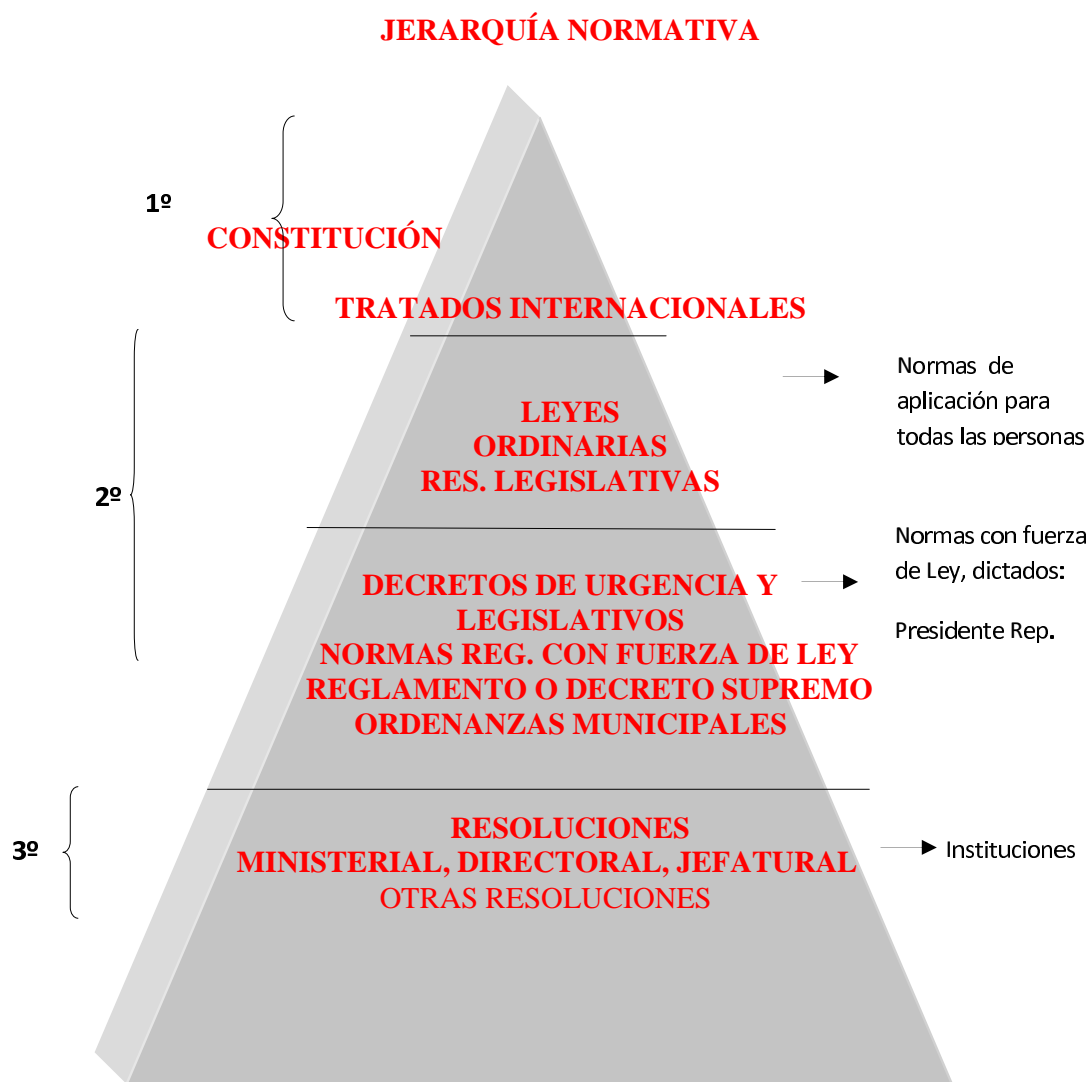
JERARQUÍA NORMATIVA

1º

CONSTITUCIÓN

TRATADOS INTERNACIONALES

2º

LEYES
ORDINARIAS
RES. LEGISLATIVAS

Normas de aplicación para todas las personas

DECRETOS DE URGENCIA Y LEGISLATIVOS
NORMAS REG. CON FUERZA DE LEY
REGLAMENTO O DECRETO SUPREMO
ORDENANZAS MUNICIPALES

Normas con fuerza de Ley, dictados:

Presidente Rep.

3º

RESOLUCIONES
MINISTERIAL, DIRECTORAL, JEFATURAL
OTRAS RESOLUCIONES

Instituciones